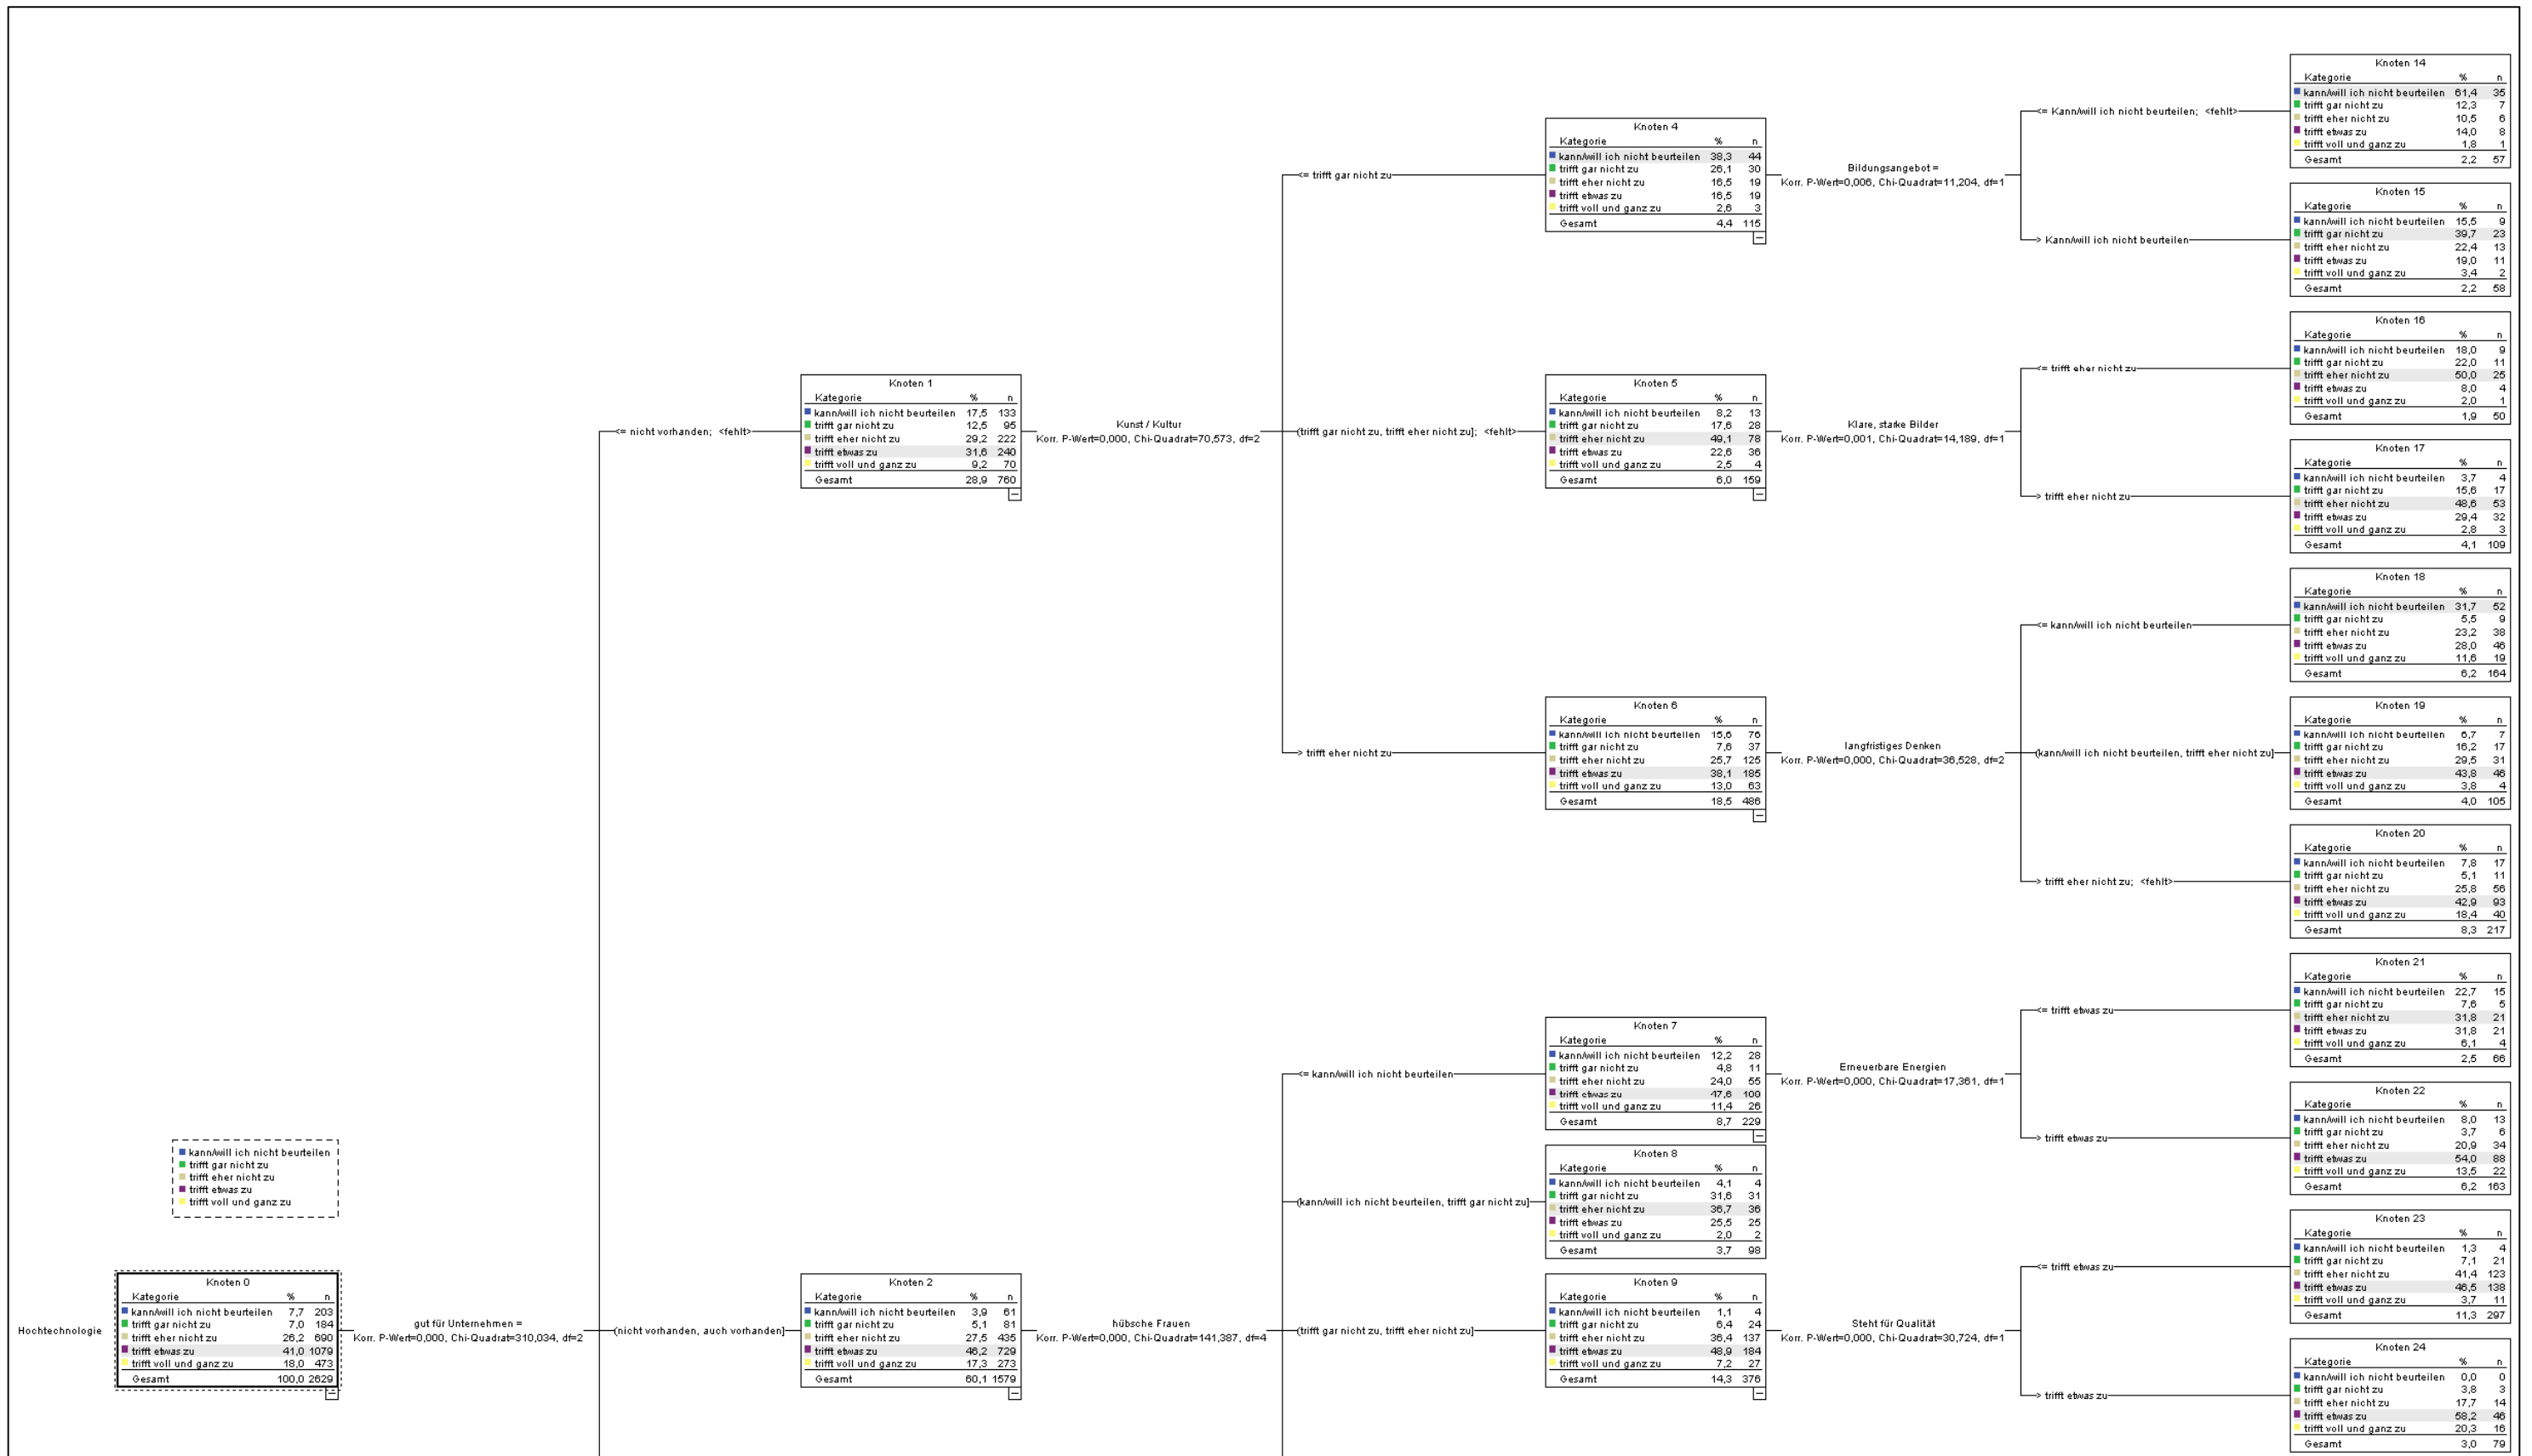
Hochtechnologie

kann/will ich nicht beurteilen
trifft gar nicht zu
trifft eher nicht zu
trifft etwas zu
trifft voll und ganz zu

Knoten 0

| Kategorie | % | n |
|---|---|---|
| kann/will ich nicht beurteilen | 7,7 | 203 |
| trifft gar nicht zu | 7,0 | 184 |
| trifft eher nicht zu | 26,2 | 690 |
| trifft etwas zu | 41,0 | 1079 |
| trifft voll und ganz zu | 18,0 | 473 |
| Gesamt | 100,0 | 2629 |

gut für Unternehmen =
Korr. P-Wert=0,000, Chi-Quadrat=310,034, df=2

<= nicht vorhanden; <fehlt>

Knoten 1

| Kategorie | % | n |
|---|---|---|
| kann/will ich nicht beurteilen | 17,5 | 133 |
| trifft gar nicht zu | 12,5 | 95 |
| trifft eher nicht zu | 29,2 | 222 |
| trifft etwas zu | 31,6 | 240 |
| trifft voll und ganz zu | 9,2 | 70 |
| Gesamt | 28,9 | 760 |

Kunst / Kultur
Korr. P-Wert=0,000, Chi-Quadrat=70,573, df=2

<= trifft gar nicht zu

Knoten 4

| Kategorie | % | n |
|---|---|---|
| kann/will ich nicht beurteilen | 38,3 | 44 |
| trifft gar nicht zu | 26,1 | 30 |
| trifft eher nicht zu | 16,5 | 19 |
| trifft etwas zu | 16,5 | 19 |
| trifft voll und ganz zu | 2,6 | 3 |
| Gesamt | 4,4 | 115 |

Bildungsangebot =
Korr. P-Wert=0,006, Chi-Quadrat=11,204, df=1

<= Kann/will ich nicht beurteilen; <fehlt>

Knoten 14

| Kategorie | % | n |
|---|---|---|
| kann/will ich nicht beurteilen | 61,4 | 35 |
| trifft gar nicht zu | 12,3 | 7 |
| trifft eher nicht zu | 10,5 | 6 |
| trifft etwas zu | 14,0 | 8 |
| trifft voll und ganz zu | 1,8 | 1 |
| Gesamt | 2,2 | 57 |

> Kann/will ich nicht beurteilen

Knoten 15

| Kategorie | % | n |
|---|---|---|
| kann/will ich nicht beurteilen | 15,5 | 9 |
| trifft gar nicht zu | 39,7 | 23 |
| trifft eher nicht zu | 22,4 | 13 |
| trifft etwas zu | 19,0 | 11 |
| trifft voll und ganz zu | 3,4 | 2 |
| Gesamt | 2,2 | 58 |

(trifft gar nicht zu, trifft eher nicht zu]; <fehlt>

Knoten 5

| Kategorie | % | n |
|---|---|---|
| kann/will ich nicht beurteilen | 8,2 | 13 |
| trifft gar nicht zu | 17,6 | 28 |
| trifft eher nicht zu | 49,1 | 78 |
| trifft etwas zu | 22,6 | 36 |
| trifft voll und ganz zu | 2,5 | 4 |
| Gesamt | 6,0 | 159 |

Klare, starke Bilder
Korr. P-Wert=0,001, Chi-Quadrat=14,189, df=1

<= trifft eher nicht zu

Knoten 16

| Kategorie | % | n |
|---|---|---|
| kann/will ich nicht beurteilen | 18,0 | 9 |
| trifft gar nicht zu | 22,0 | 11 |
| trifft eher nicht zu | 50,0 | 25 |
| trifft etwas zu | 8,0 | 4 |
| trifft voll und ganz zu | 2,0 | 1 |
| Gesamt | 1,9 | 50 |

> trifft eher nicht zu

Knoten 17

| Kategorie | % | n |
|---|---|---|
| kann/will ich nicht beurteilen | 3,7 | 4 |
| trifft gar nicht zu | 15,6 | 17 |
| trifft eher nicht zu | 48,6 | 53 |
| trifft etwas zu | 29,4 | 32 |
| trifft voll und ganz zu | 2,8 | 3 |
| Gesamt | 4,1 | 109 |

> trifft eher nicht zu

Knoten 6

| Kategorie | % | n |
|---|---|---|
| kann/will ich nicht beurteilen | 15,6 | 76 |
| trifft gar nicht zu | 7,6 | 37 |
| trifft eher nicht zu | 25,7 | 125 |
| trifft etwas zu | 38,1 | 185 |
| trifft voll und ganz zu | 13,0 | 63 |
| Gesamt | 18,5 | 486 |

langfristiges Denken
Korr. P-Wert=0,000, Chi-Quadrat=36,528, df=2

<= kann/will ich nicht beurteilen

Knoten 18

| Kategorie | % | n |
|---|---|---|
| kann/will ich nicht beurteilen | 31,7 | 52 |
| trifft gar nicht zu | 5,5 | 9 |
| trifft eher nicht zu | 23,2 | 38 |
| trifft etwas zu | 28,0 | 46 |
| trifft voll und ganz zu | 11,6 | 19 |
| Gesamt | 6,2 | 164 |

(kann/will ich nicht beurteilen, trifft eher nicht zu]

Knoten 19

| Kategorie | % | n |
|---|---|---|
| kann/will ich nicht beurteilen | 6,7 | 7 |
| trifft gar nicht zu | 16,2 | 17 |
| trifft eher nicht zu | 29,5 | 31 |
| trifft etwas zu | 43,8 | 46 |
| trifft voll und ganz zu | 3,8 | 4 |
| Gesamt | 4,0 | 105 |

> trifft eher nicht zu; <fehlt>

Knoten 20

| Kategorie | % | n |
|---|---|---|
| kann/will ich nicht beurteilen | 7,8 | 17 |
| trifft gar nicht zu | 5,1 | 11 |
| trifft eher nicht zu | 25,8 | 56 |
| trifft etwas zu | 42,9 | 93 |
| trifft voll und ganz zu | 18,4 | 40 |
| Gesamt | 8,3 | 217 |

(nicht vorhanden, auch vorhanden]

Knoten 2

| Kategorie | % | n |
|---|---|---|
| kann/will ich nicht beurteilen | 3,9 | 61 |
| trifft gar nicht zu | 5,1 | 81 |
| trifft eher nicht zu | 27,5 | 435 |
| trifft etwas zu | 46,2 | 729 |
| trifft voll und ganz zu | 17,3 | 273 |
| Gesamt | 60,1 | 1579 |

hübsche Frauen
Korr. P-Wert=0,000, Chi-Quadrat=141,387, df=4

<= kann/will ich nicht beurteilen

Knoten 7

| Kategorie | % | n |
|---|---|---|
| kann/will ich nicht beurteilen | 12,2 | 28 |
| trifft gar nicht zu | 4,8 | 11 |
| trifft eher nicht zu | 24,0 | 55 |
| trifft etwas zu | 47,6 | 109 |
| trifft voll und ganz zu | 11,4 | 26 |
| Gesamt | 8,7 | 229 |

Erneuerbare Energien
Korr. P-Wert=0,000, Chi-Quadrat=17,361, df=1

<= trifft etwas zu

Knoten 21

| Kategorie | % | n |
|---|---|---|
| kann/will ich nicht beurteilen | 22,7 | 15 |
| trifft gar nicht zu | 7,6 | 5 |
| trifft eher nicht zu | 31,8 | 21 |
| trifft etwas zu | 31,8 | 21 |
| trifft voll und ganz zu | 6,1 | 4 |
| Gesamt | 2,5 | 66 |

> trifft etwas zu

Knoten 22

| Kategorie | % | n |
|---|---|---|
| kann/will ich nicht beurteilen | 8,0 | 13 |
| trifft gar nicht zu | 3,7 | 6 |
| trifft eher nicht zu | 20,9 | 34 |
| trifft etwas zu | 54,0 | 88 |
| trifft voll und ganz zu | 13,5 | 22 |
| Gesamt | 6,2 | 163 |

(kann/will ich nicht beurteilen, trifft gar nicht zu]

Knoten 8

| Kategorie | % | n |
|---|---|---|
| kann/will ich nicht beurteilen | 4,1 | 4 |
| trifft gar nicht zu | 31,6 | 31 |
| trifft eher nicht zu | 36,7 | 36 |
| trifft etwas zu | 25,5 | 25 |
| trifft voll und ganz zu | 2,0 | 2 |
| Gesamt | 3,7 | 98 |

(trifft gar nicht zu, trifft eher nicht zu]

Knoten 9

| Kategorie | % | n |
|---|---|---|
| kann/will ich nicht beurteilen | 1,1 | 4 |
| trifft gar nicht zu | 6,4 | 24 |
| trifft eher nicht zu | 36,4 | 137 |
| trifft etwas zu | 48,9 | 184 |
| trifft voll und ganz zu | 7,2 | 27 |
| Gesamt | 14,3 | 376 |

Steht für Qualität
Korr. P-Wert=0,000, Chi-Quadrat=30,724, df=1

<= trifft etwas zu

Knoten 23

| Kategorie | % | n |
|---|---|---|
| kann/will ich nicht beurteilen | 1,3 | 4 |
| trifft gar nicht zu | 7,1 | 21 |
| trifft eher nicht zu | 41,4 | 123 |
| trifft etwas zu | 46,5 | 138 |
| trifft voll und ganz zu | 3,7 | 11 |
| Gesamt | 11,3 | 297 |

> trifft etwas zu

Knoten 24

| Kategorie | % | n |
|---|---|---|
| kann/will ich nicht beurteilen | 0,0 | 0 |
| trifft gar nicht zu | 3,8 | 3 |
| trifft eher nicht zu | 17,7 | 14 |
| trifft etwas zu | 58,2 | 46 |
| trifft voll und ganz zu | 20,3 | 16 |
| Gesamt | 3,0 | 79 |